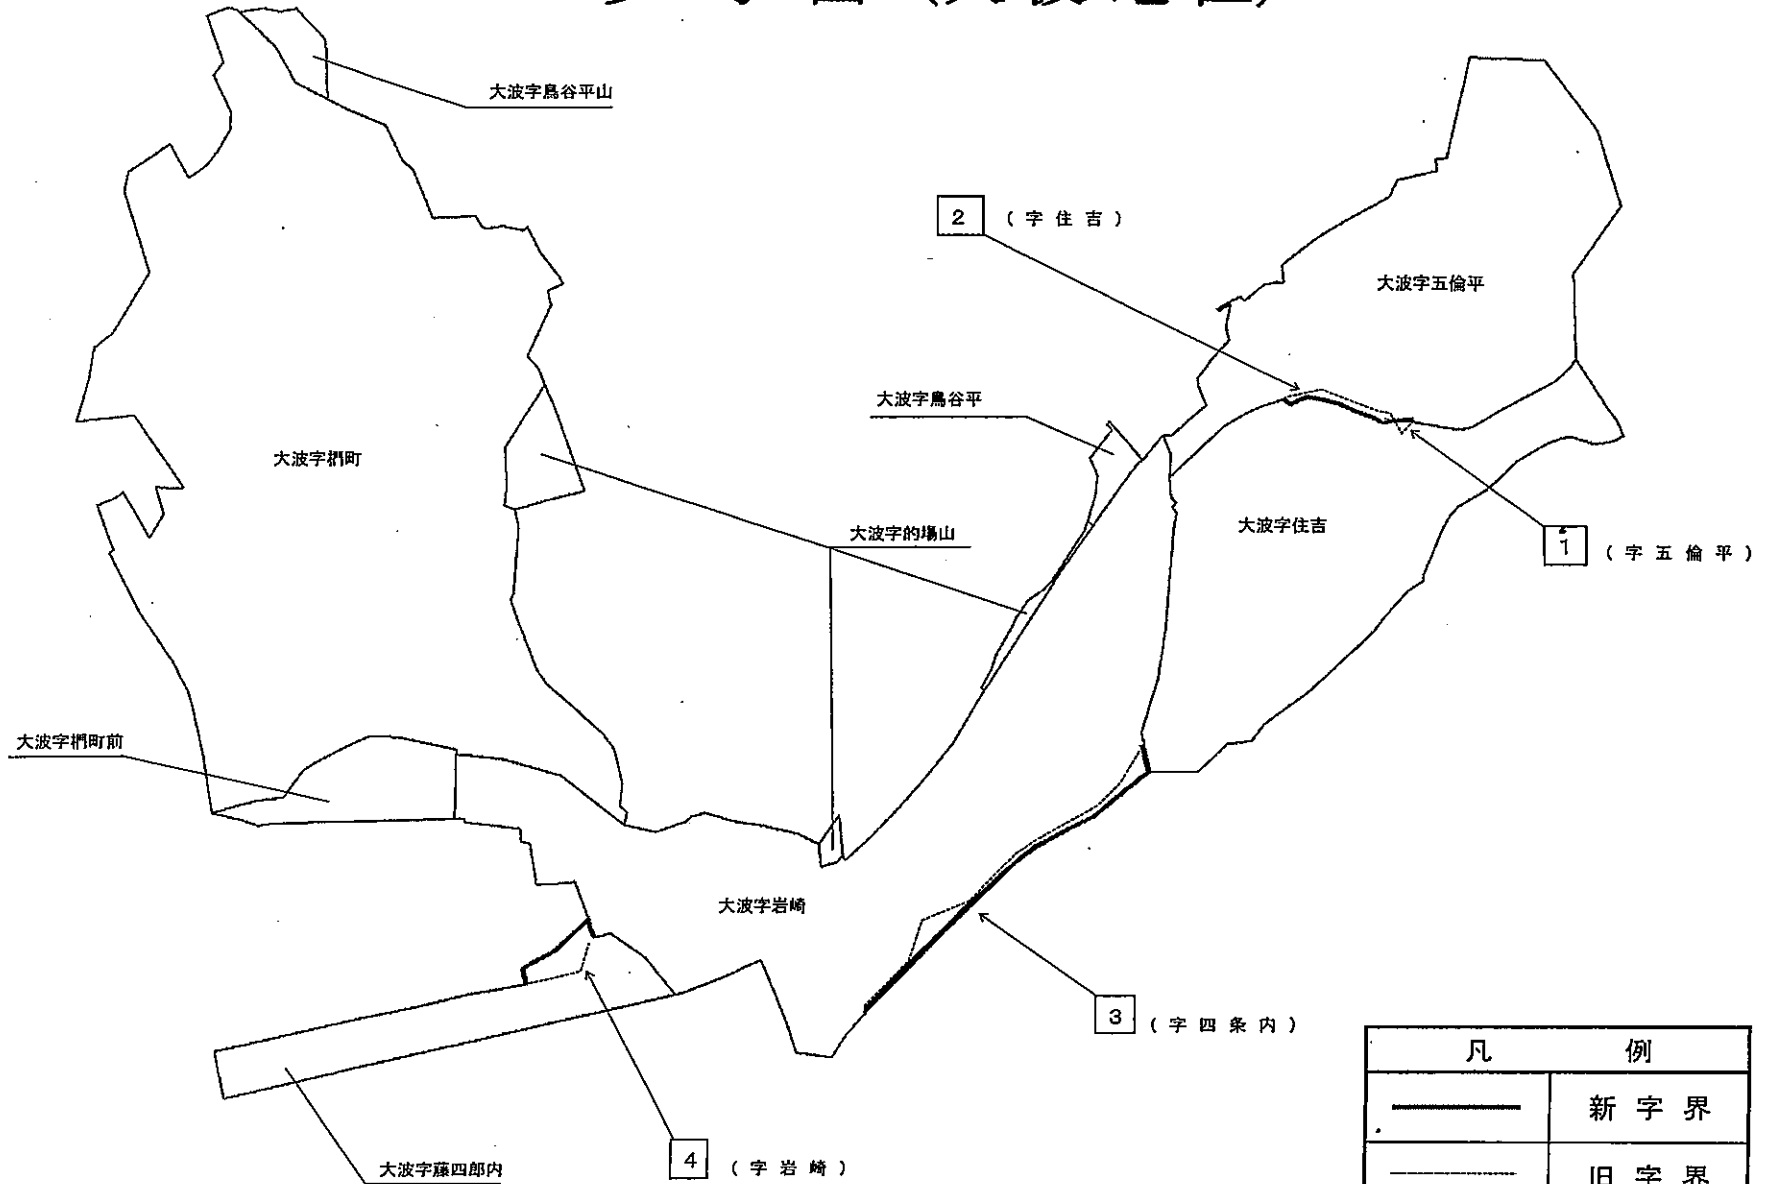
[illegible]

大波字鳥谷平山

2 （字住吉）

大波字五倫平

大波字鳥谷平

大波字椚町

大波字住吉

大波字的場山

1 （字五倫平）

大波字椚町前

大波字岩崎

3 （字四条内）

4 （字岩崎）

大波字藤四郎内

| 凡 | 例 |
|---|---|
| | 新字界 |
| | 旧字界 |